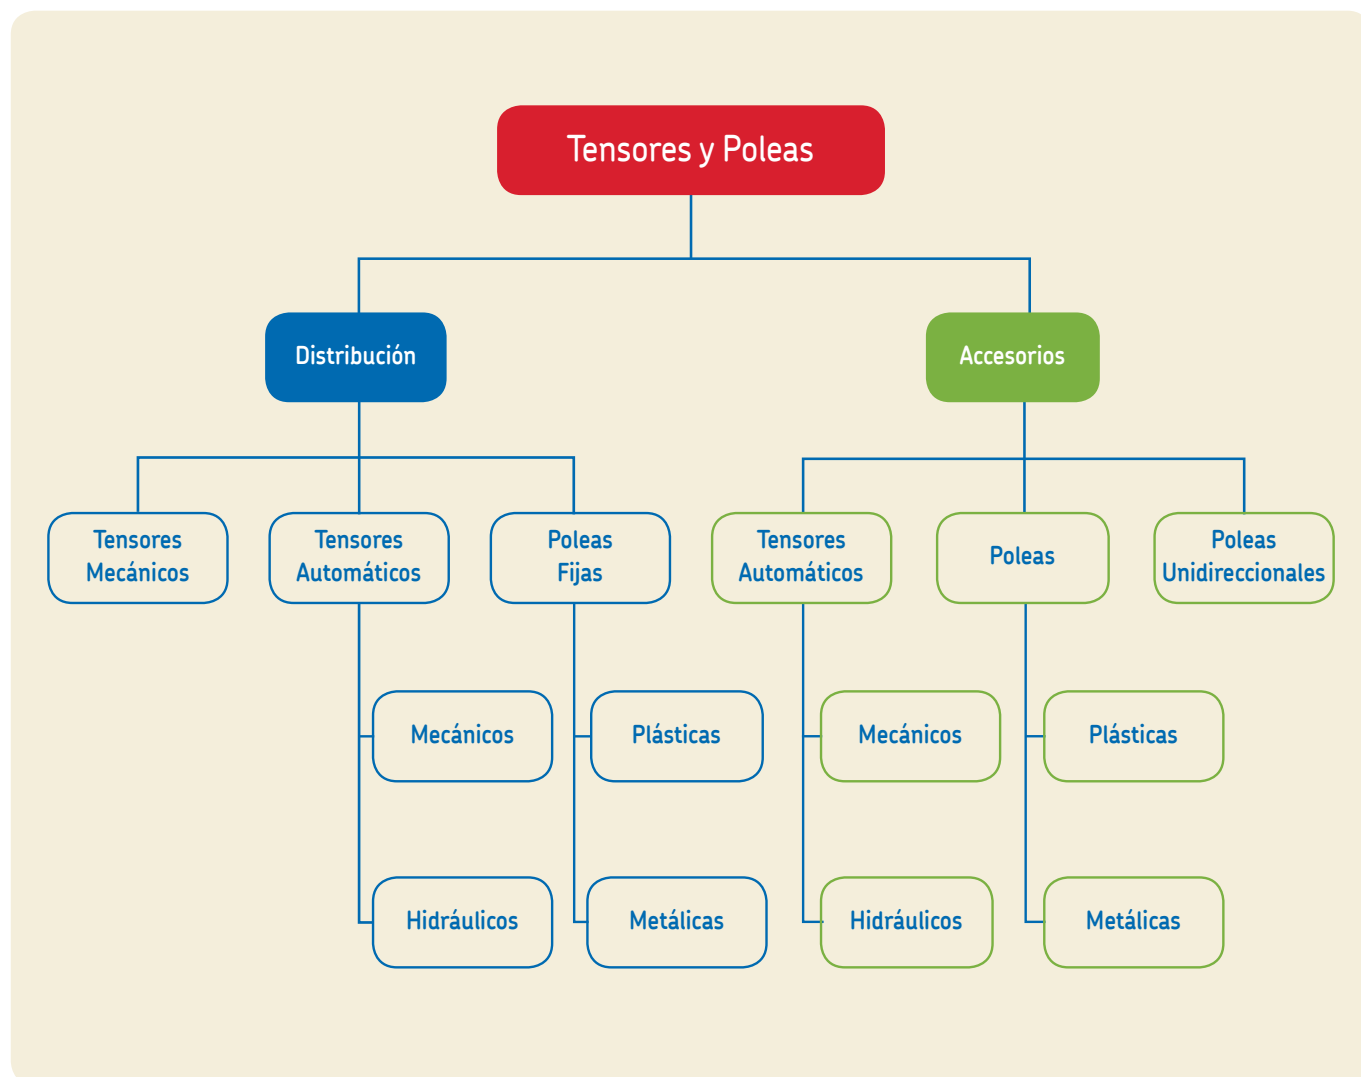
Tensores y Poleas

Distribución

Accesorios

Tensores Mecánicos

Tensores Automáticos

Poleas Fijas

Tensores Automáticos

Poleas

Poleas Unidireccionales

Mecánicos

Hidráulicos

Plásticas

Metálicas

Mecánicos

Hidráulicos

Plásticas

Metálicas